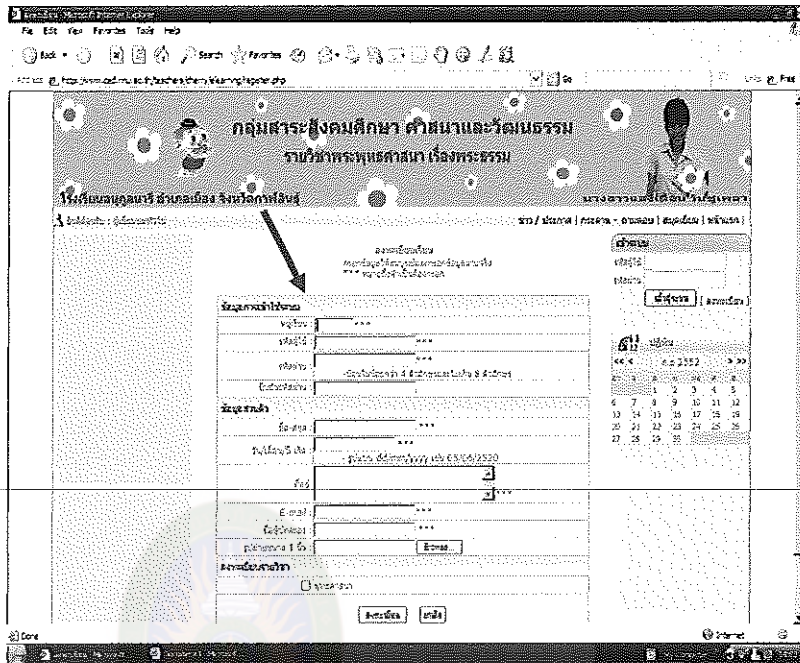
File Edit View Favorites Tools Help

Back Search Favorites

กลุ่มสาระสังคมศึกษา ศาสนาและวัฒนธรรม

รายวิชาพระพุทธศาสนา เรื่องพระธรรม

โรงเรียน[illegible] อำเภอเมือง จังหวัดกาฬสินธุ์

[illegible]

สมัครสมาชิก

ชื่อผู้ใช้
รหัสผ่าน
เข้าสู่ระบบ

ข้อมูลการเข้าใช้ระบบ

ชื่อผู้ใช้ ***

รหัสผ่าน ***

ยืนยันรหัสผ่าน

ข้อมูลส่วนตัว

ชื่อ-สกุล ***

วัน/เดือน/ปี เกิด ***

ที่อยู่ ***

E-mail ***

เบอร์โทรศัพท์ ***

รูปถ่ายขนาด 1 นิ้ว Browse...

ลงทะเบียนรายวิชา

พระพุทธศาสนา

ลงทะเบียน ยกเลิก

Done Internet